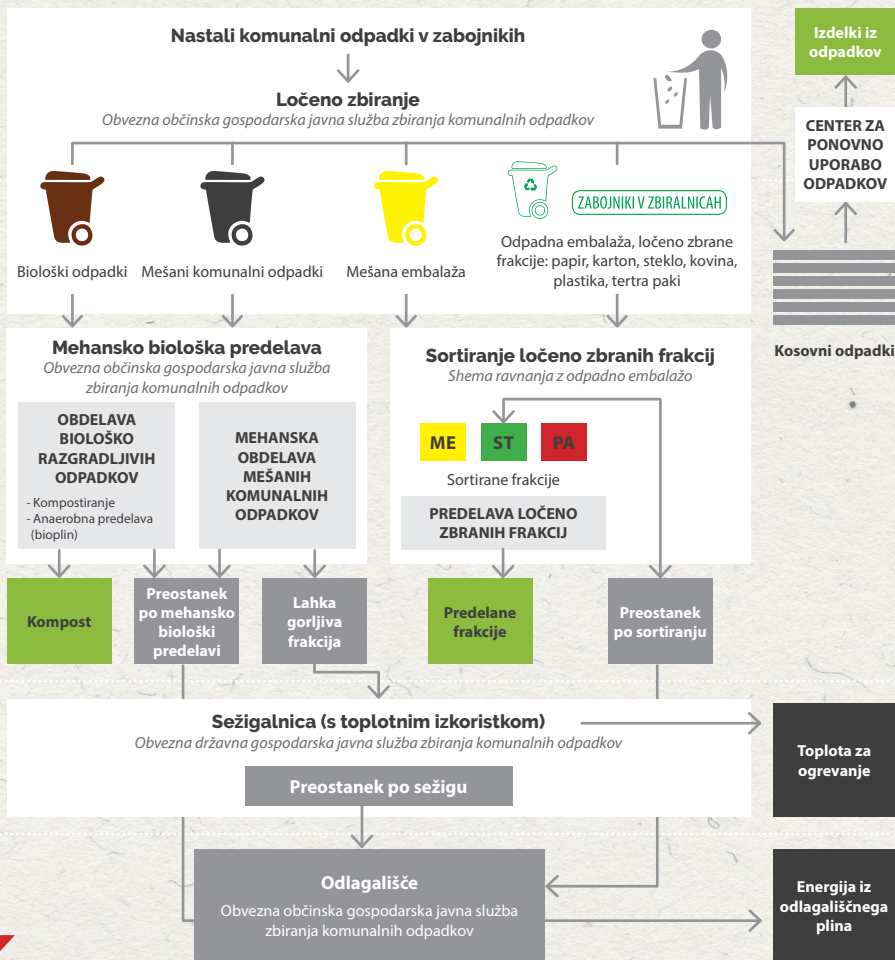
Nastali komunalni odpadki v zabojnikih

Ločeno zbiranje
Obvezna občinska gospodarska javna služba zbiranja komunalnih odpadkov

ZABOJNIKI V ZBIRALNICAH

Biološki odpadki
Mešani komunalni odpadki
Mešana embalaža
Odpadna embalaža, ločeno zbrane frakcije: papir, karton, steklo, kovina, plastika, tertra paki

Izdelki iz odpadkov

CENTER ZA PONOVNO UPORABO ODPADKOV

Kosovni odpadki

Mehansko biološka predelava
Obvezna občinska gospodarska javna služba zbiranja komunalnih odpadkov

OBDELAVA BIOLOŠKO RAZGRADLJIVIH ODPADKOV
- Kompostiranje
- Anaerobna predelava (bioplin)

MEHANSKA OBDELAVA MEŠANIH KOMUNALNIH ODPADKOV

Sortiranje ločeno zbranih frakcij
Shema ravnanja z odpadno embalažo

ME
ST
PA

Sortirane frakcije

PREDELAVA LOČENO ZBRANIH FRAKCIJ

Kompost

Preostanek po mehansko biološki predelavi

Lahka gorljiva frakcija

Predelane frakcije

Preostanek po sortiranju

Sežigalnica (s toplotnim izkoristkom)
Obvezna državna gospodarska javna služba zbiranja komunalnih odpadkov

Preostanek po sežigu

Toplota za ogrevanje

Odlagališče
Obvezna občinska gospodarska javna služba zbiranja komunalnih odpadkov

Energija iz odlagališčnega plina